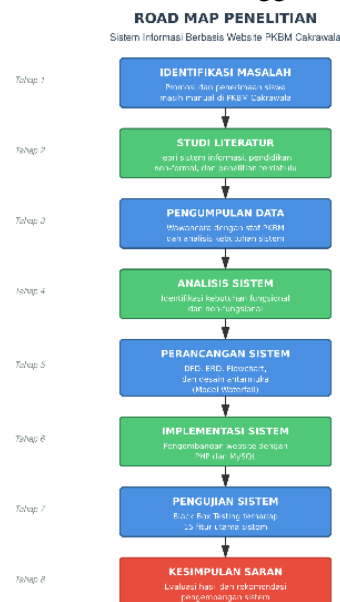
ROAD MAP PENELITIAN

Sistem Informasi Berbasis Website PKBM Cakrawala

Tahap 1

IDENTIFIKASI MASALAH

Promosi dan penerimaan siswa masih manual di PKBM Cakrawala

Tahap 2

STUDI LITERATUR

Teori sistem informasi, pendidikan non-formal, dan penelitian terdahulu

Tahap 3

PENGUMPULAN DATA

Wawancara dengan staf PKBM dan analisis kebutuhan sistem

Tahap 4

ANALISIS SISTEM

Identifikasi kebutuhan fungsional dan non-fungsional

Tahap 5

PERANCANGAN SISTEM

DFD, ERD, Flowchart, dan desain antarmuka (Model Waterfall)

Tahap 6

IMPLEMENTASI SISTEM

Pengembangan website dengan PHP dan MySQL

Tahap 7

PENGUJIAN SISTEM

Black Box Testing terhadap 15 fitur utama sistem

Tahap 8

KESIMPULAN SARAN

Evaluasi hasil dan rekomendasi pengembangan sistem